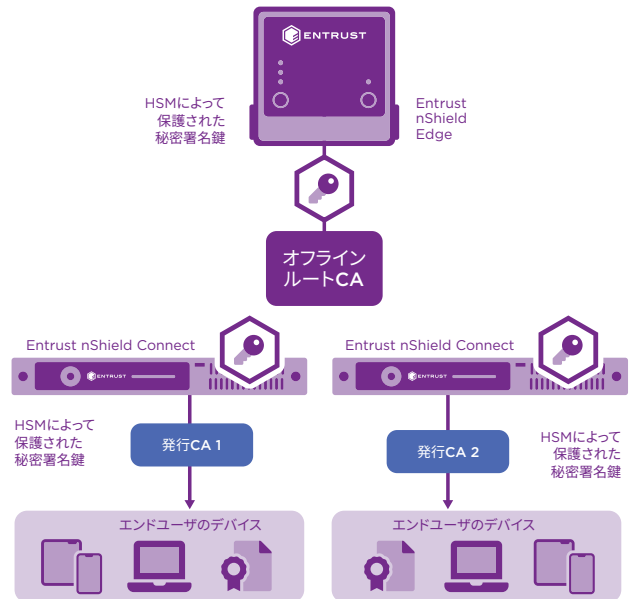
ENTRUST

HSMによって
保護された
秘密署名鍵

Entrust
nShield
Edge

オフライン
ルートCA

Entrust nShield Connect

ENTRUST

Entrust nShield Connect

ENTRUST

HSMによって
保護された
秘密署名鍵

発行CA 1

発行CA 2

HSMによって
保護された
秘密署名鍵

エンドユーザのデバイス

エンドユーザのデバイス